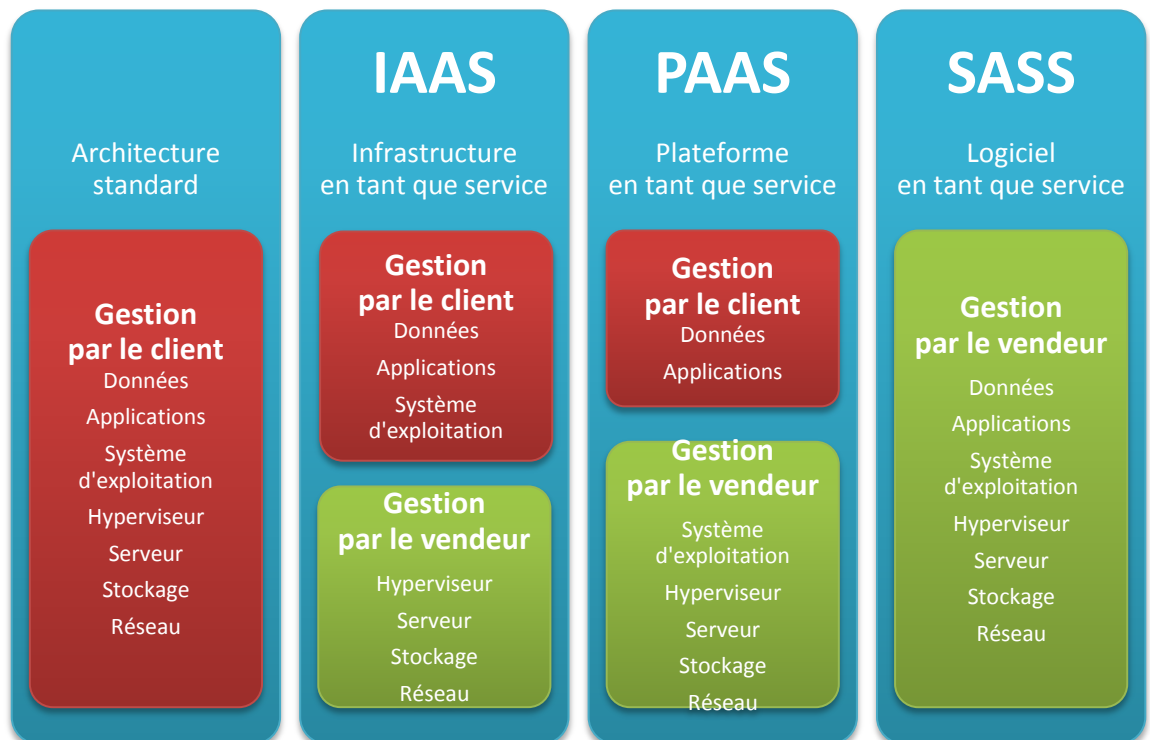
Architecture standard

Gestion par le client
Données
Applications
Système d'exploitation
Hyperviseur
Serveur
Stockage
Réseau

IAAS

Infrastructure en tant que service

Gestion par le client
Données
Applications
Système d'exploitation

Gestion par le vendeur
Hyperviseur
Serveur
Stockage
Réseau

PAAS

Plateforme en tant que service

Gestion par le client
Données
Applications

Gestion par le vendeur
Système d'exploitation
Hyperviseur
Serveur
Stockage
Réseau

SASS

Logiciel en tant que service

Gestion par le vendeur
Données
Applications
Système d'exploitation
Hyperviseur
Serveur
Stockage
Réseau